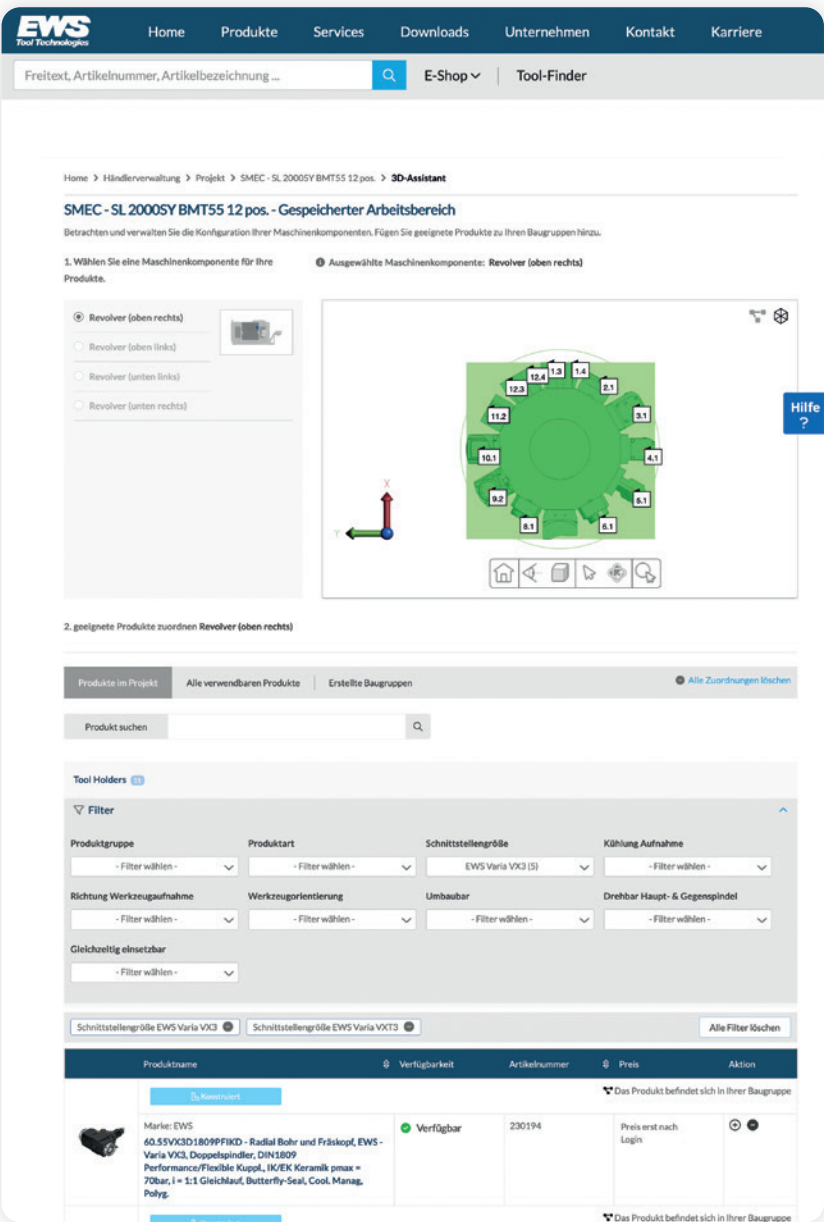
EWS Tool Technologies

Home Produkte Services Downloads Unternehmen Kontakt Karriere

Freitext, Artikelnummer, Artikelbezeichnung ...

E-Shop Tool-Finder

Home > Händlerverwaltung > Projekt > SMEC - SL 2000SY BMT55 12 pos. > 3D-Assistant

SMEC - SL 2000SY BMT55 12 pos. - Gespeicherter Arbeitsbereich

Betrachten und verwalten Sie die Konfiguration Ihrer Maschinenkomponenten. Fügen Sie geeignete Produkte zu Ihren Baugruppen hinzu.

1. Wählen Sie eine Maschinenkomponente für Ihre Produkte.

Ausgewählte Maschinenkomponente: Revolver (oben rechts)

Revolver (oben rechts)
Revolver (oben links)
Revolver (unten links)
Revolver (unten rechts)

1.3 1.4 12.4 12.3 2.1 11.2 3.1 10.1 4.1 9.2 5.1 8.1 6.1

X Y

Hilfe ?

2. geeignete Produkte zuordnen Revolver (oben rechts)

Produkte im Projekt | Alle verwendbaren Produkte | Erstellte Baugruppen

Alle Zuordnungen löschen

Produkt suchen

Tool Holders

Filter

Produktgruppe - Filter wählen -
Produktart - Filter wählen -
Schnittstellengröße EWS Varia VX3 (5)
Kühlung Aufnahme - Filter wählen -
Richtung Werkzeugaufnahme - Filter wählen -
Werkzeugorientierung - Filter wählen -
Umbaubar - Filter wählen -
Drehbar Haupt- & Gegenspindel - Filter wählen -
Gleichzeitig einsetzbar - Filter wählen -

Schnittstellengröße EWS Varia VX3 | Schnittstellengröße EWS Varia VXT3

Alle Filter löschen

| Produktname | Verfügbarkeit | Artikelnummer | Preis | Aktion |
|---|---|---|---|---|
| Konstruiert<br>Marke: EWS<br>60.55VX3D1809PFIKD - Radial Bohr und Fräskopf, EWS - Varia VX3, Doppelspindler, DIN1809 Performance/Flexible Kuppl., IK/EK Keramik pmax = 70bar, i = 1:1 Gleichlauf, Butterfly-Seal, Cool. Manag, Polyg. | Verfügbar | 230194 | Preis erst nach Login | |

Das Produkt befindet sich in Ihrer Baugruppe

Das Produkt befindet sich in Ihrer Baugruppe